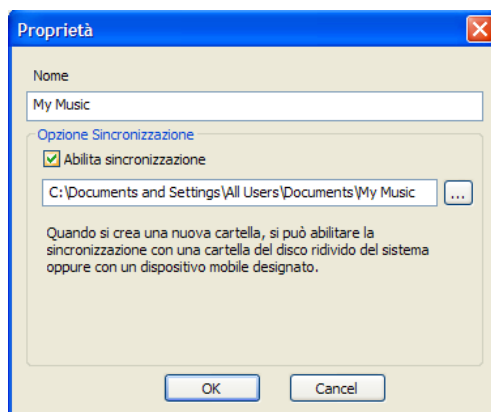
Proprietà

Nome

My Music

Opzione Sincronizzazione

Abilita sincronizzazione

C:\Documents and Settings\All Users\Documents\My Music

...

Quando si crea una nuova cartella, si può abilitare la sincronizzazione con una cartella del disco ridivido del sistema oppure con un dispositivo mobile designato.

OK

Cancel